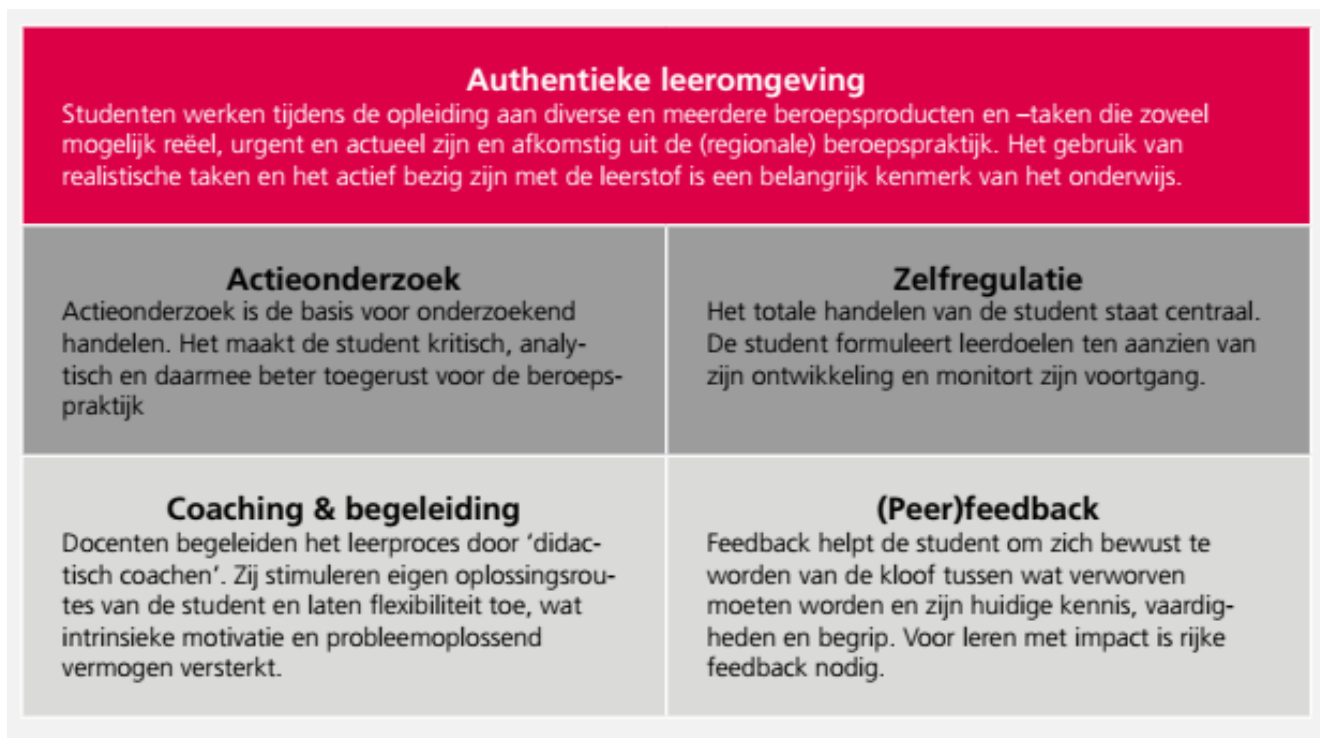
Authentieke leeromgeving
Studenten werken tijdens de opleiding aan diverse en meerdere beroepsproducten en –taken die zoveel mogelijk reëel, urgent en actueel zijn en afkomstig uit de (regionale) beroepspraktijk. Het gebruik van realistische taken en het actief bezig zijn met de leerstof is een belangrijk kenmerk van het onderwijs.

Actieonderzoek
Actieonderzoek is de basis voor onderzoekend handelen. Het maakt de student kritisch, analytisch en daarmee beter toegerust voor de beroepspraktijk

Zelfregulatie
Het totale handelen van de student staat centraal. De student formuleert leerdoelen ten aanzien van zijn ontwikkeling en monitort zijn voortgang.

Coaching & begeleiding
Docenten begeleiden het leerproces door 'didactisch coachen'. Zij stimuleren eigen oplossingsroutes van de student en laten flexibiliteit toe, wat intrinsieke motivatie en probleemoplossend vermogen versterkt.

(Peer)feedback
Feedback helpt de student om zich bewust te worden van de kloof tussen wat verworven moeten worden en zijn huidige kennis, vaardigheden en begrip. Voor leren met impact is rijke feedback nodig.